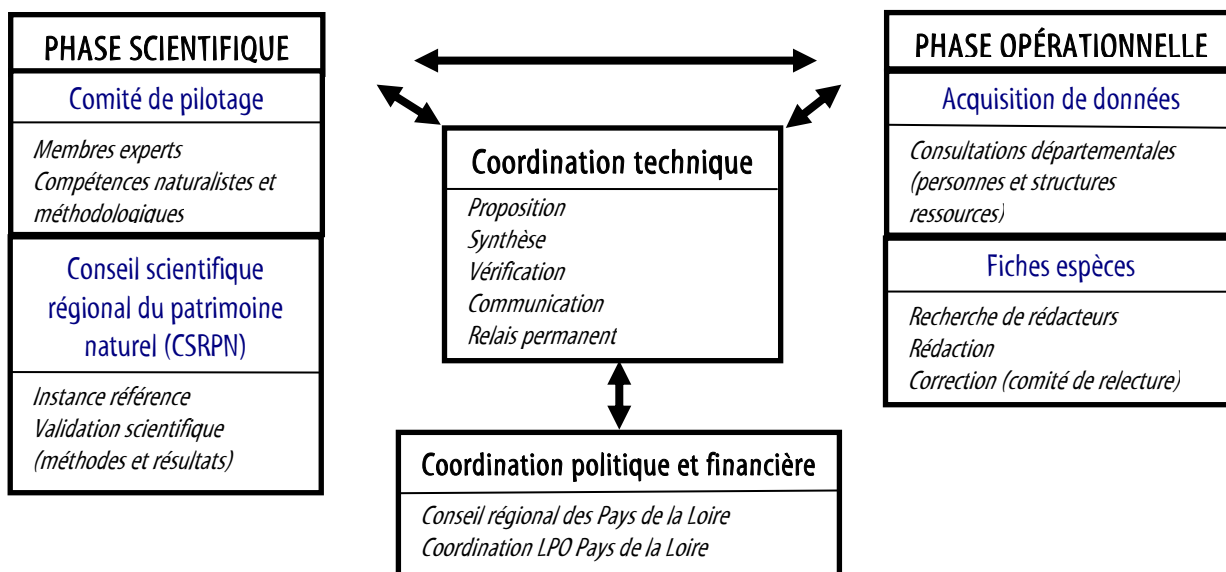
PHASE SCIENTIFIQUE

Comité de pilotage

Membres experts
Compétences naturalistes et méthodologiques

Conseil scientifique régional du patrimoine naturel (CSRPN)

Instance référence
Validation scientifique (méthodes et résultats)

Coordination technique

Proposition
Synthèse
Vérification
Communication
Relais permanent

Coordination politique et financière

Conseil régional des Pays de la Loire
Coordination LPO Pays de la Loire

PHASE OPÉRATIONNELLE

Acquisition de données

Consultations départementales (personnes et structures ressources)

Fiches espèces

Recherche de rédacteurs
Rédaction
Correction (comité de relecture)